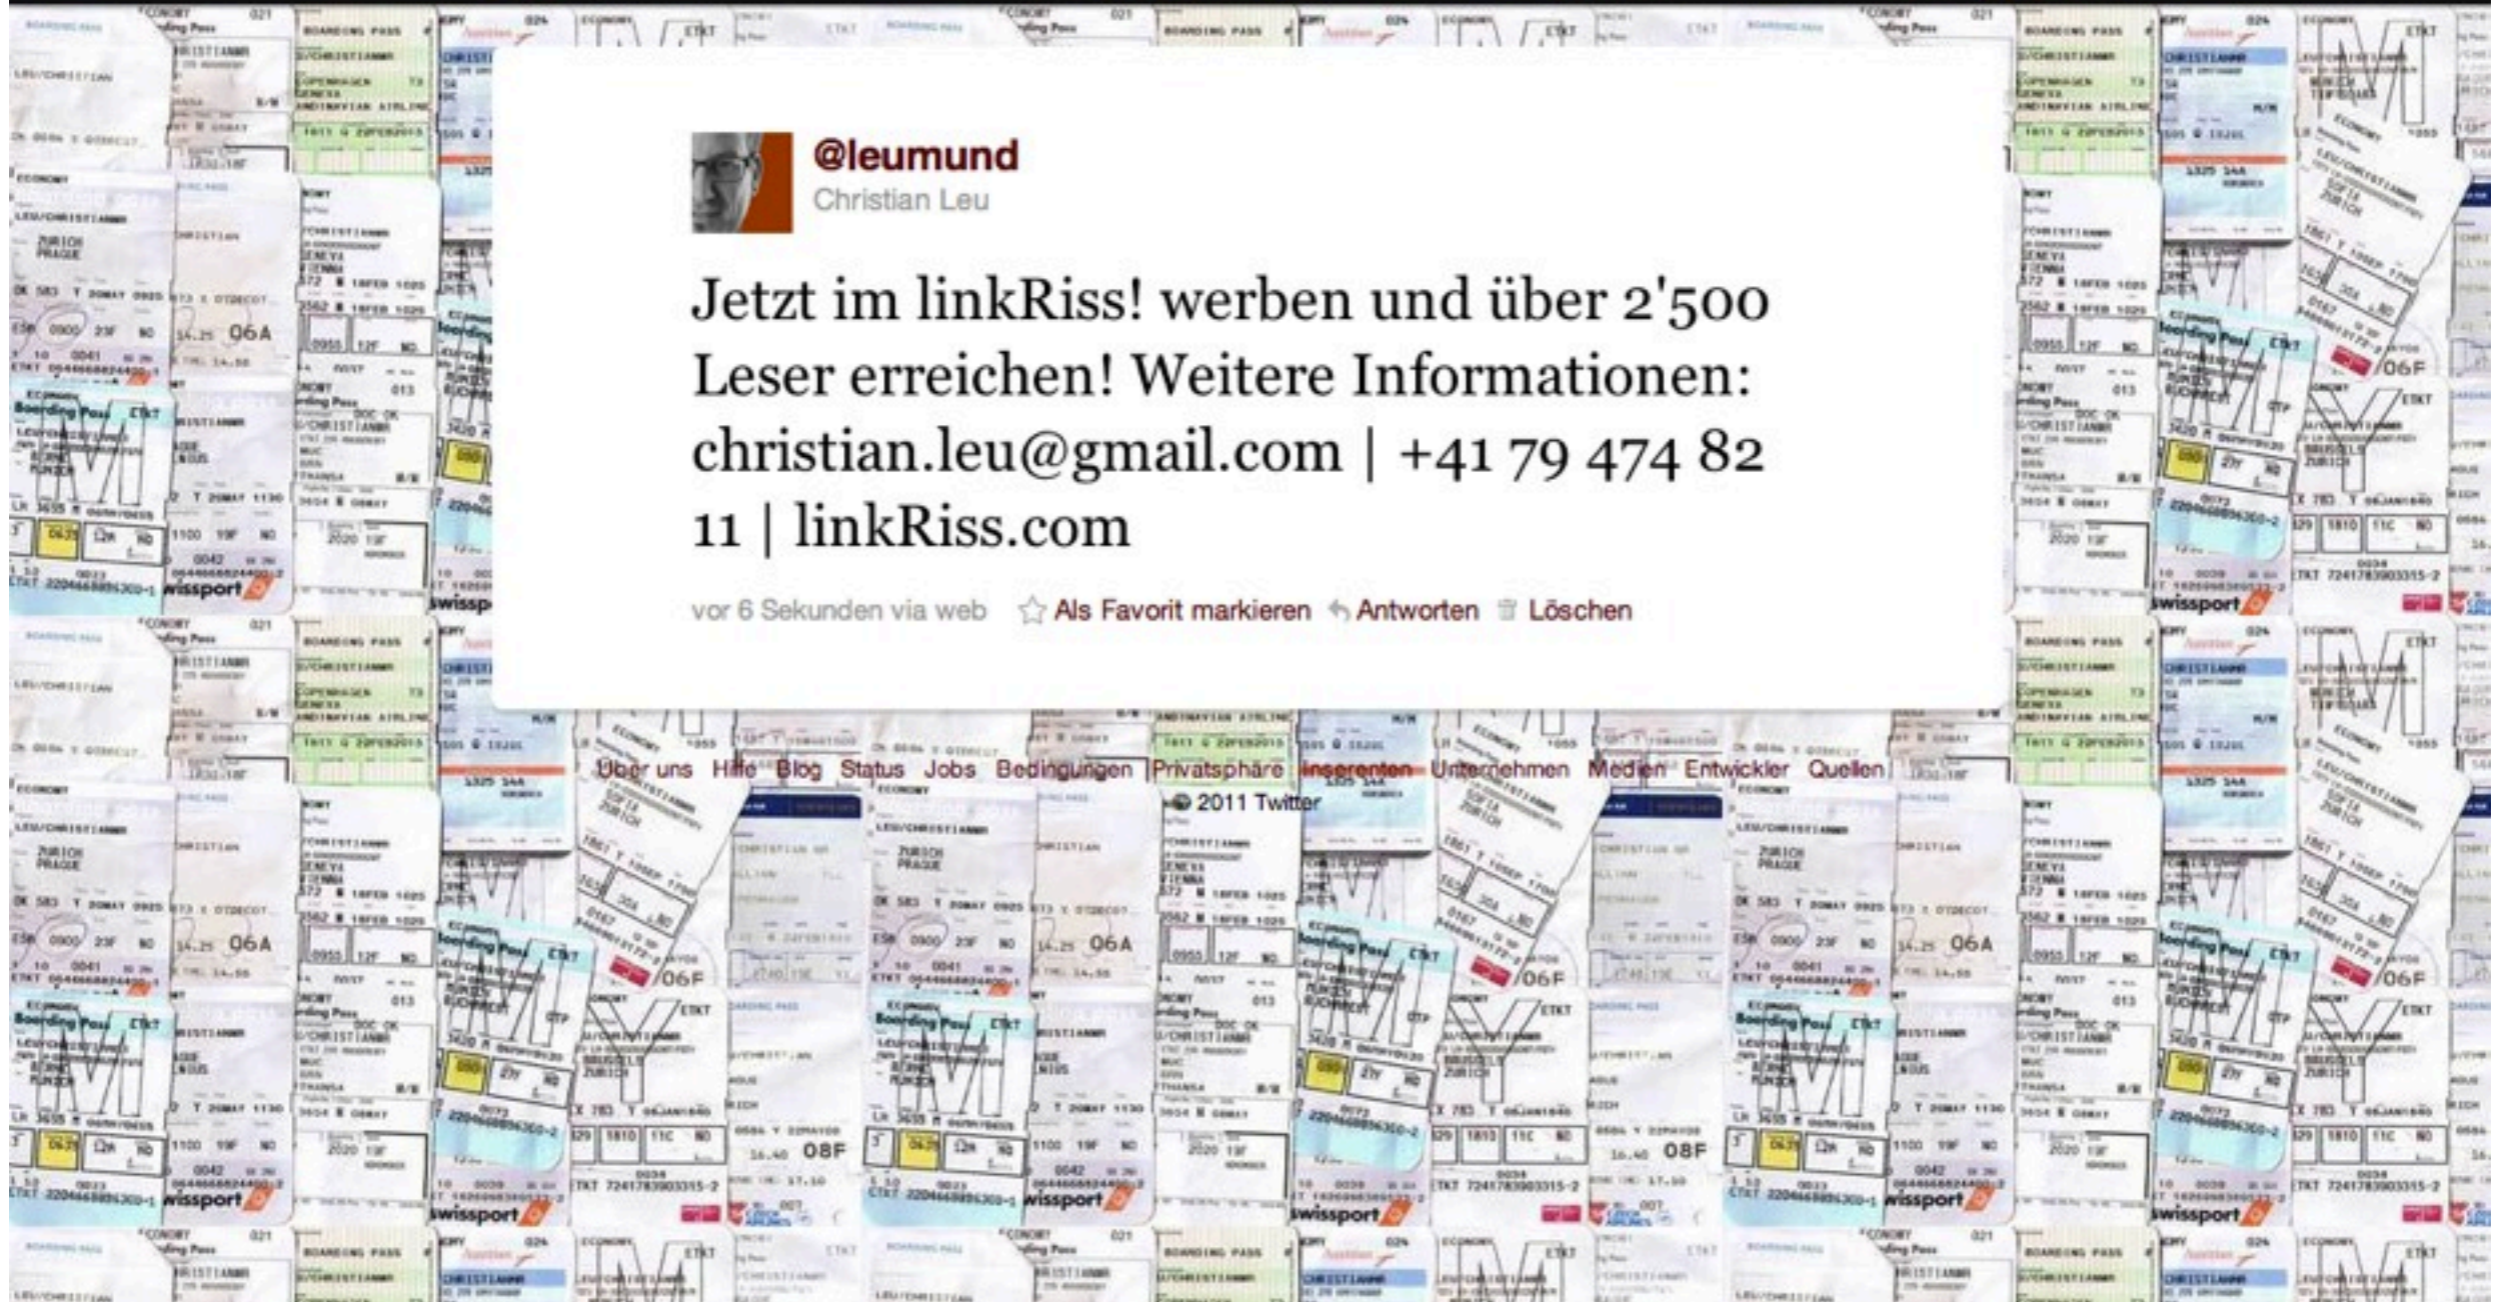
@leumund
Christian Leu

Jetzt im linkRiss! werben und über 2'500 Leser erreichen! Weitere Informationen: christian.leu@gmail.com | +41 79 474 82 11 | linkRiss.com

vor 6 Sekunden via web ☆ Als Favorit markieren ↰ Antworten Löschen

Über uns Hilfe Blog Status Jobs Bedingungen Privatsphäre Inserenten Unternehmen Medien Entwickler Quellen
© 2011 Twitter